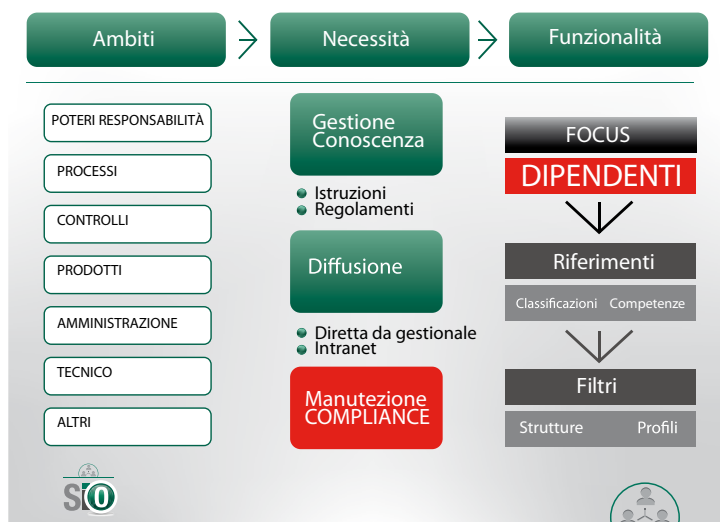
Ambiti

Necessità

Funzionalità

POTERI RESPONSABILITÀ

PROCESSI

CONTROLLI

PRODOTTI

AMMINISTRAZIONE

TECNICO

ALTRI

Gestione Conoscenza

Istruzioni
Regolamenti

Diffusione

Diretta da gestionale
Intranet

Manutezione COMPLIANCE

FOCUS

DIPENDENTI

Riferimenti

Classificazioni Competenze

Filtri

Strutture Profili

SIO